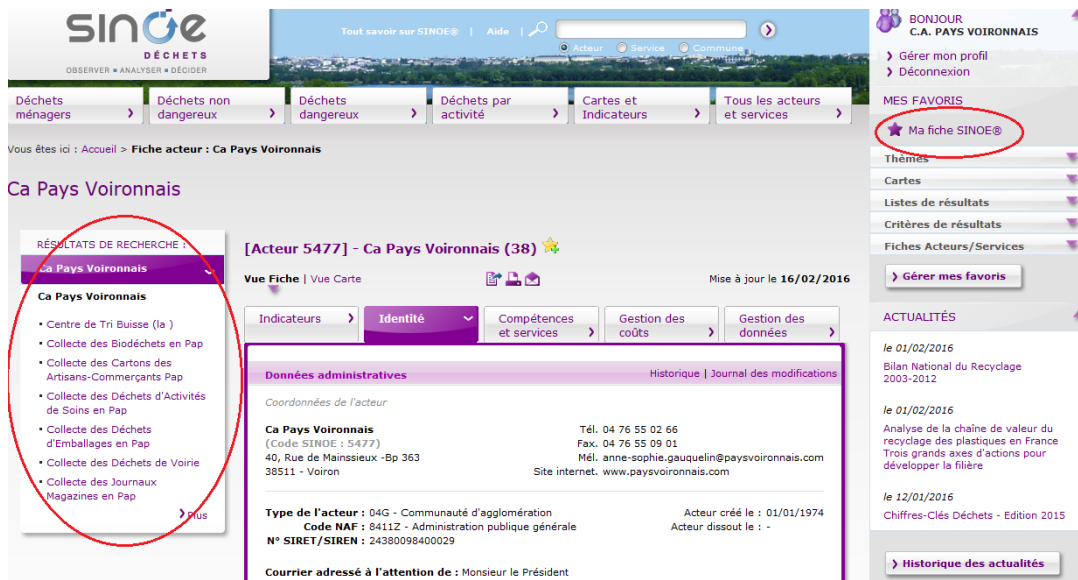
SINOE
DÉCHETS
OBSERVER • ANALYSER • DÉCIDER

Tout savoir sur SINOE® | Aide |

Acteur Service Commune

BONJOUR
C.A. PAYS VOIRONNAIS

› Gérer mon profil
› Déconnexion

Déchets ménagers › | Déchets non dangereux › | Déchets dangereux › | Déchets par activité › | Cartes et Indicateurs › | Tous les acteurs et services ›

MES FAVORIS

Ma fiche SINOE®

Vous êtes ici : Accueil > Fiche acteur : Ca Pays Voironnais

Thèmes
Cartes
Listes de résultats
Critères de résultats
Fiches Acteurs/Services

› Gérer mes favoris

Ca Pays Voironnais

RÉSULTATS DE RECHERCHE :

Ca Pays Voironnais

Ca Pays Voironnais

• Centre de Tri Buisse (la )
• Collecte des Biodéchets en Pap
• Collecte des Cartons des Artisans-Commerçants Pap
• Collecte des Déchets d'Activités de Soins en Pap
• Collecte des Déchets d'Emballages en Pap
• Collecte des Déchets de Voirie
• Collecte des Journaux Magazines en Pap

› Plus

[Acteur 5477] - Ca Pays Voironnais (38)

Vue Fiche | Vue Carte

Mise à jour le 16/02/2016

Indicateurs › | Identité | Compétences et services › | Gestion des coûts › | Gestion des données ›

Données administratives

Historique | Journal des modifications

Coordonnées de l'acteur

Ca Pays Voironnais
(Code SINOE : 5477)
40, Rue de Mainssieux -Bp 363
38511 - Voiron

Tél. 04 76 55 02 66
Fax. 04 76 55 09 01
Mél. anne-sophie.gauquelin@paysvoironnais.com
Site internet. www.paysvoironnais.com

Type de l'acteur : 04G - Communauté d'agglomération
Code NAF : 8411Z - Administration publique générale
N° SIRET/SIREN : 24380098400029

Acteur créé le : 01/01/1974
Acteur dissout le : -

Courrier adressé à l'attention de : Monsieur le Président

ACTUALITÉS

le 01/02/2016
Bilan National du Recyclage 2003-2012

le 01/02/2016
Analyse de la chaîne de valeur du recyclage des plastiques en France Trois grands axes d'actions pour développer la filière

le 12/01/2016
Chiffres-Clés Déchets - Edition 2015

› Historique des actualités